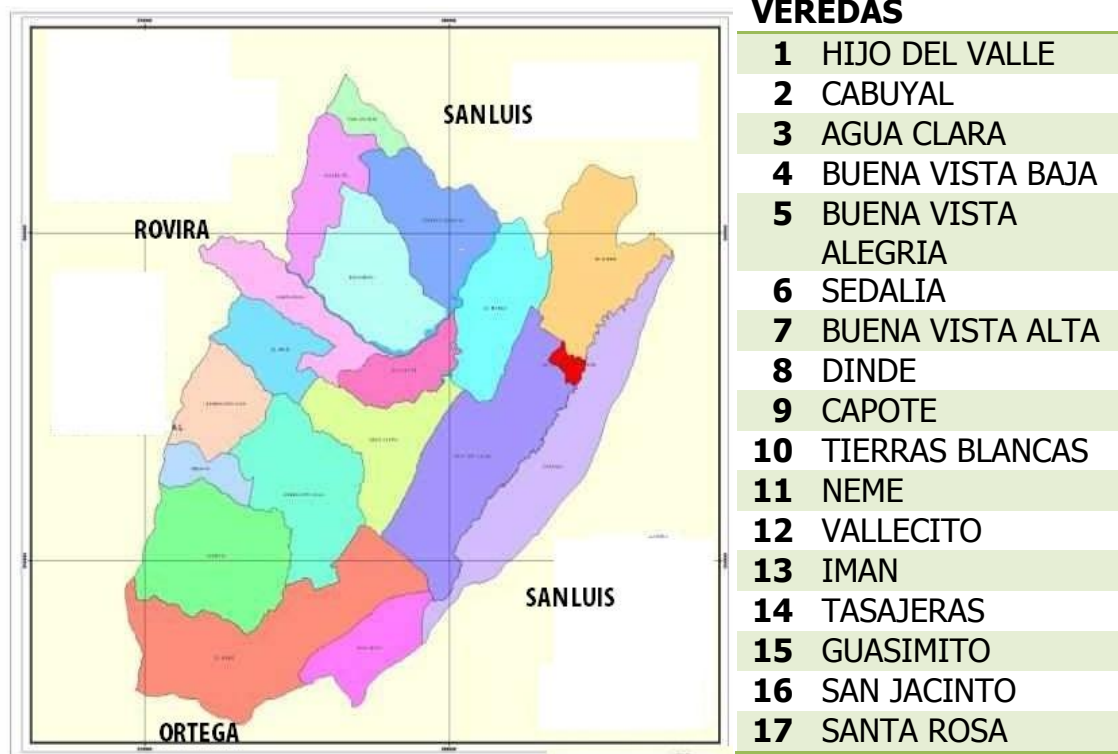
SANLUIS

ROVIRA

SANLUIS

ORTEGA

VEREDAS

| | |
|---|---|
| 1 | HIJO DEL VALLE |
| 2 | CABUYAL |
| 3 | AGUA CLARA |
| 4 | BUENA VISTA BAJA |
| 5 | BUENA VISTA ALEGRIA |
| 6 | SEDALIA |
| 7 | BUENA VISTA ALTA |
| 8 | DINDE |
| 9 | CAPOTE |
| 10 | TIERRAS BLANCAS |
| 11 | NEME |
| 12 | VALLECITO |
| 13 | IMAN |
| 14 | TASAJERAS |
| 15 | GUASIMITO |
| 16 | SAN JACINTO |
| 17 | SANTA ROSA |